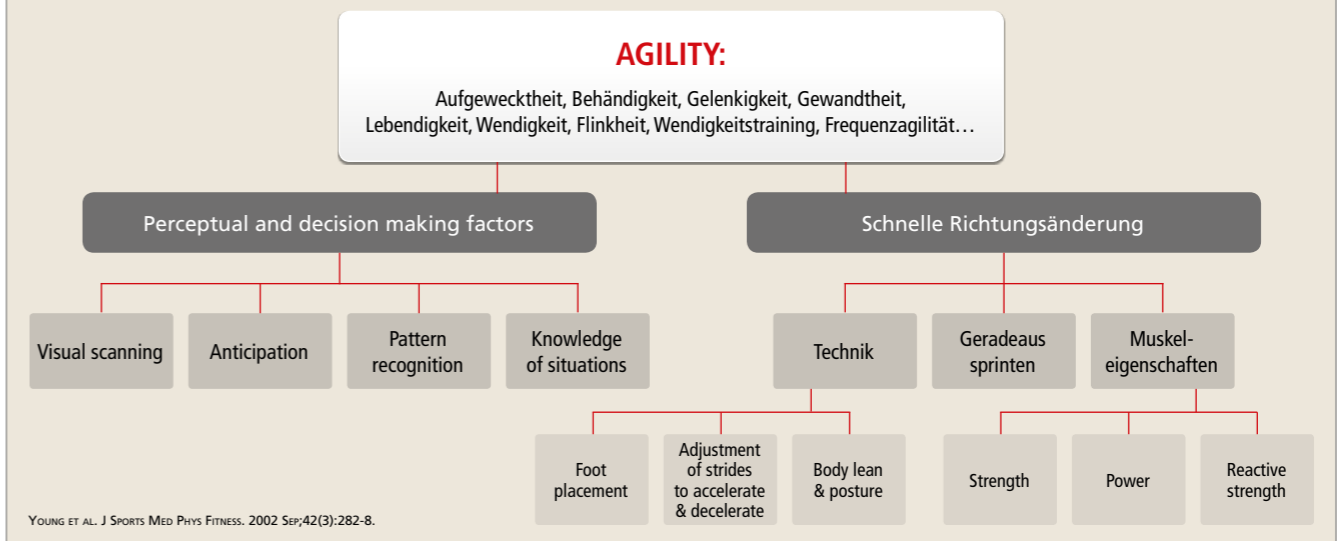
AGILITY:

Aufgewecktheit, Behändigkeit, Gelenkigkeit, Gewandtheit, Lebendigkeit, Wendigkeit, Flinkheit, Wendigkeitstraining, Frequenzagilität…

Perceptual and decision making factors

Schnelle Richtungsänderung

Visual scanning

Anticipation

Pattern recognition

Knowledge of situations

Technik

Geradeaus sprinten

Muskeleigenschaften

Foot placement

Adjustment of strides to accelerate & decelerate

Body lean & posture

Strength

Power

Reactive strength

Young et al. J Sports Med Phys Fitness. 2002 Sep;42(3):282-8.